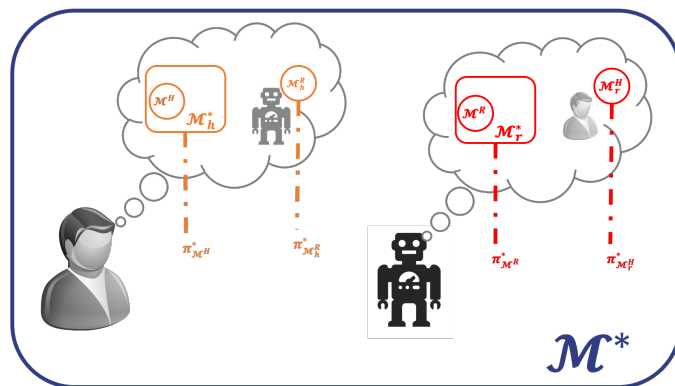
$\mathcal{M}^H$

$\mathcal{M}_h^*$

$\mathcal{M}_h^R$

$\pi^*_{\mathcal{M}^H}$

$\pi^*_{\mathcal{M}_h^R}$

$\mathcal{M}^R$

$\mathcal{M}_r^*$

$\mathcal{M}_r^H$

$\pi^*_{\mathcal{M}^R}$

$\pi^*_{\mathcal{M}_r^H}$

$\mathcal{M}^*$